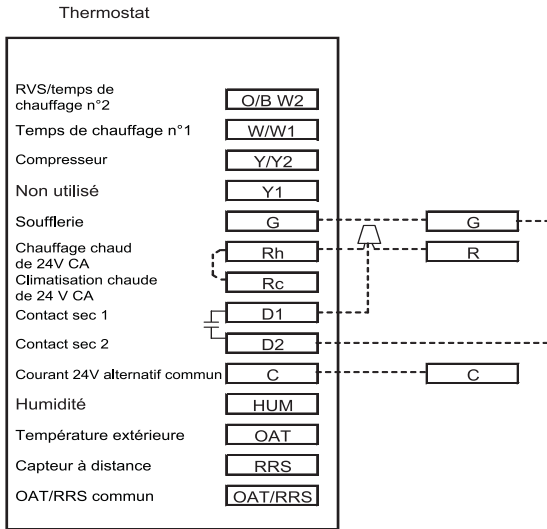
Thermostat

RVS/temps de chauffage n°2 | O/B W2
Temps de chauffage n°1 | W/W1
Compresseur | Y/Y2
Non utilisé | Y1
Soufflerie | G
Chauffage chaud de 24V CA | Rh
Climatisation chaude de 24 V CA | Rc
Contact sec 1 | D1
Contact sec 2 | D2
Courant 24V alternatif commun | C
Humidité | HUM
Température extérieure | OAT
Capteur à distance | RRS
OAT/RRS commun | OAT/RRS

G
R
C